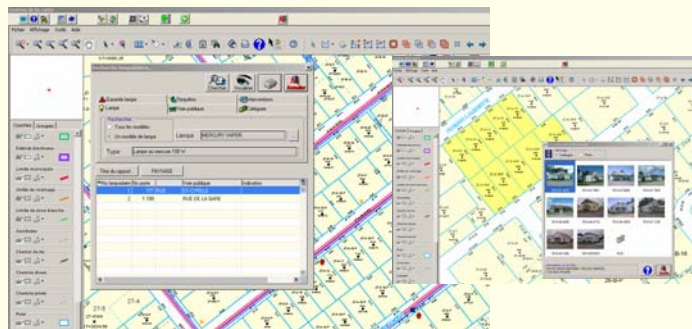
Fichier Affichage Outils Aide

Recherche lampadaires

Ensemble lampe
Supports
Interventions
Lampe
Voie publique
Historique

Recherche
Tous les modèles
Un modèle de lampe
Lampe
MERCURY VAPOR
Type
Lampe au mercure 100 W

Titre du rapport
PAYSAGE

| N° lampadaire | N° poste | Voie publique | Indication |
|---|---|---|---|
| 1 | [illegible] | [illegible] | |
| 2 | 1-186 | RUE DE LA GARE | |

Couches
Groupes